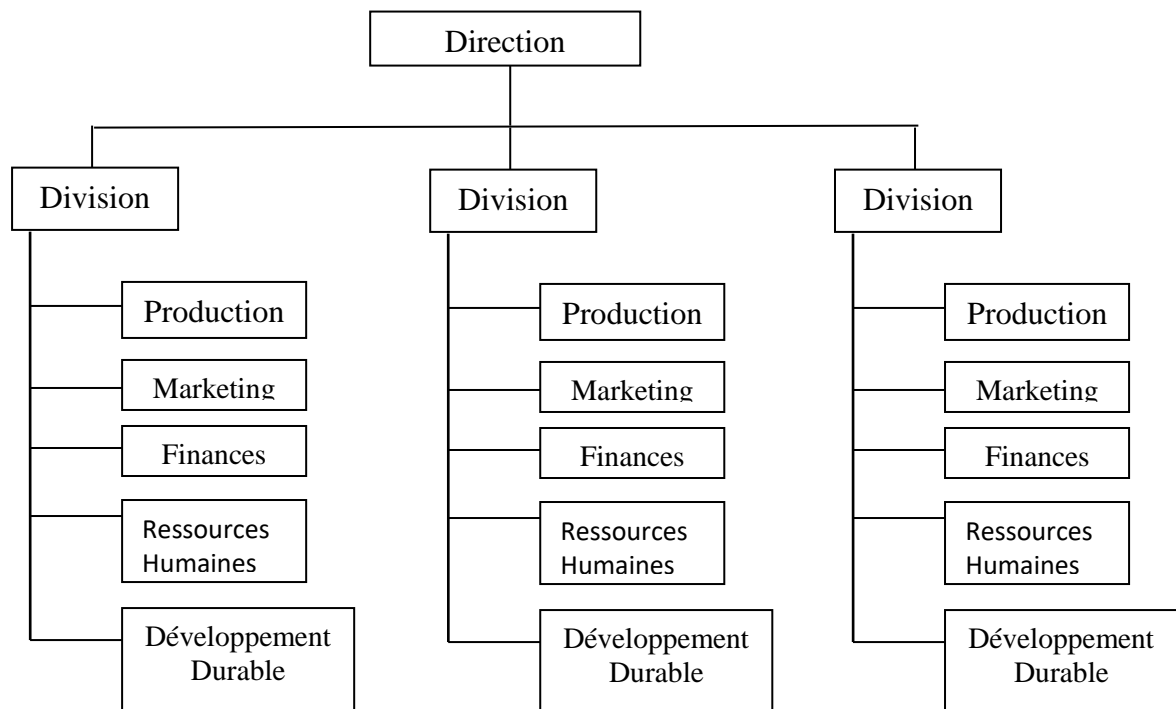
Direction

Division

Production

Marketing

Finances

Ressources Humaines

Développement Durable

Division

Production

Marketing

Finances

Ressources Humaines

Développement Durable

Division

Production

Marketing

Finances

Ressources Humaines

Développement Durable